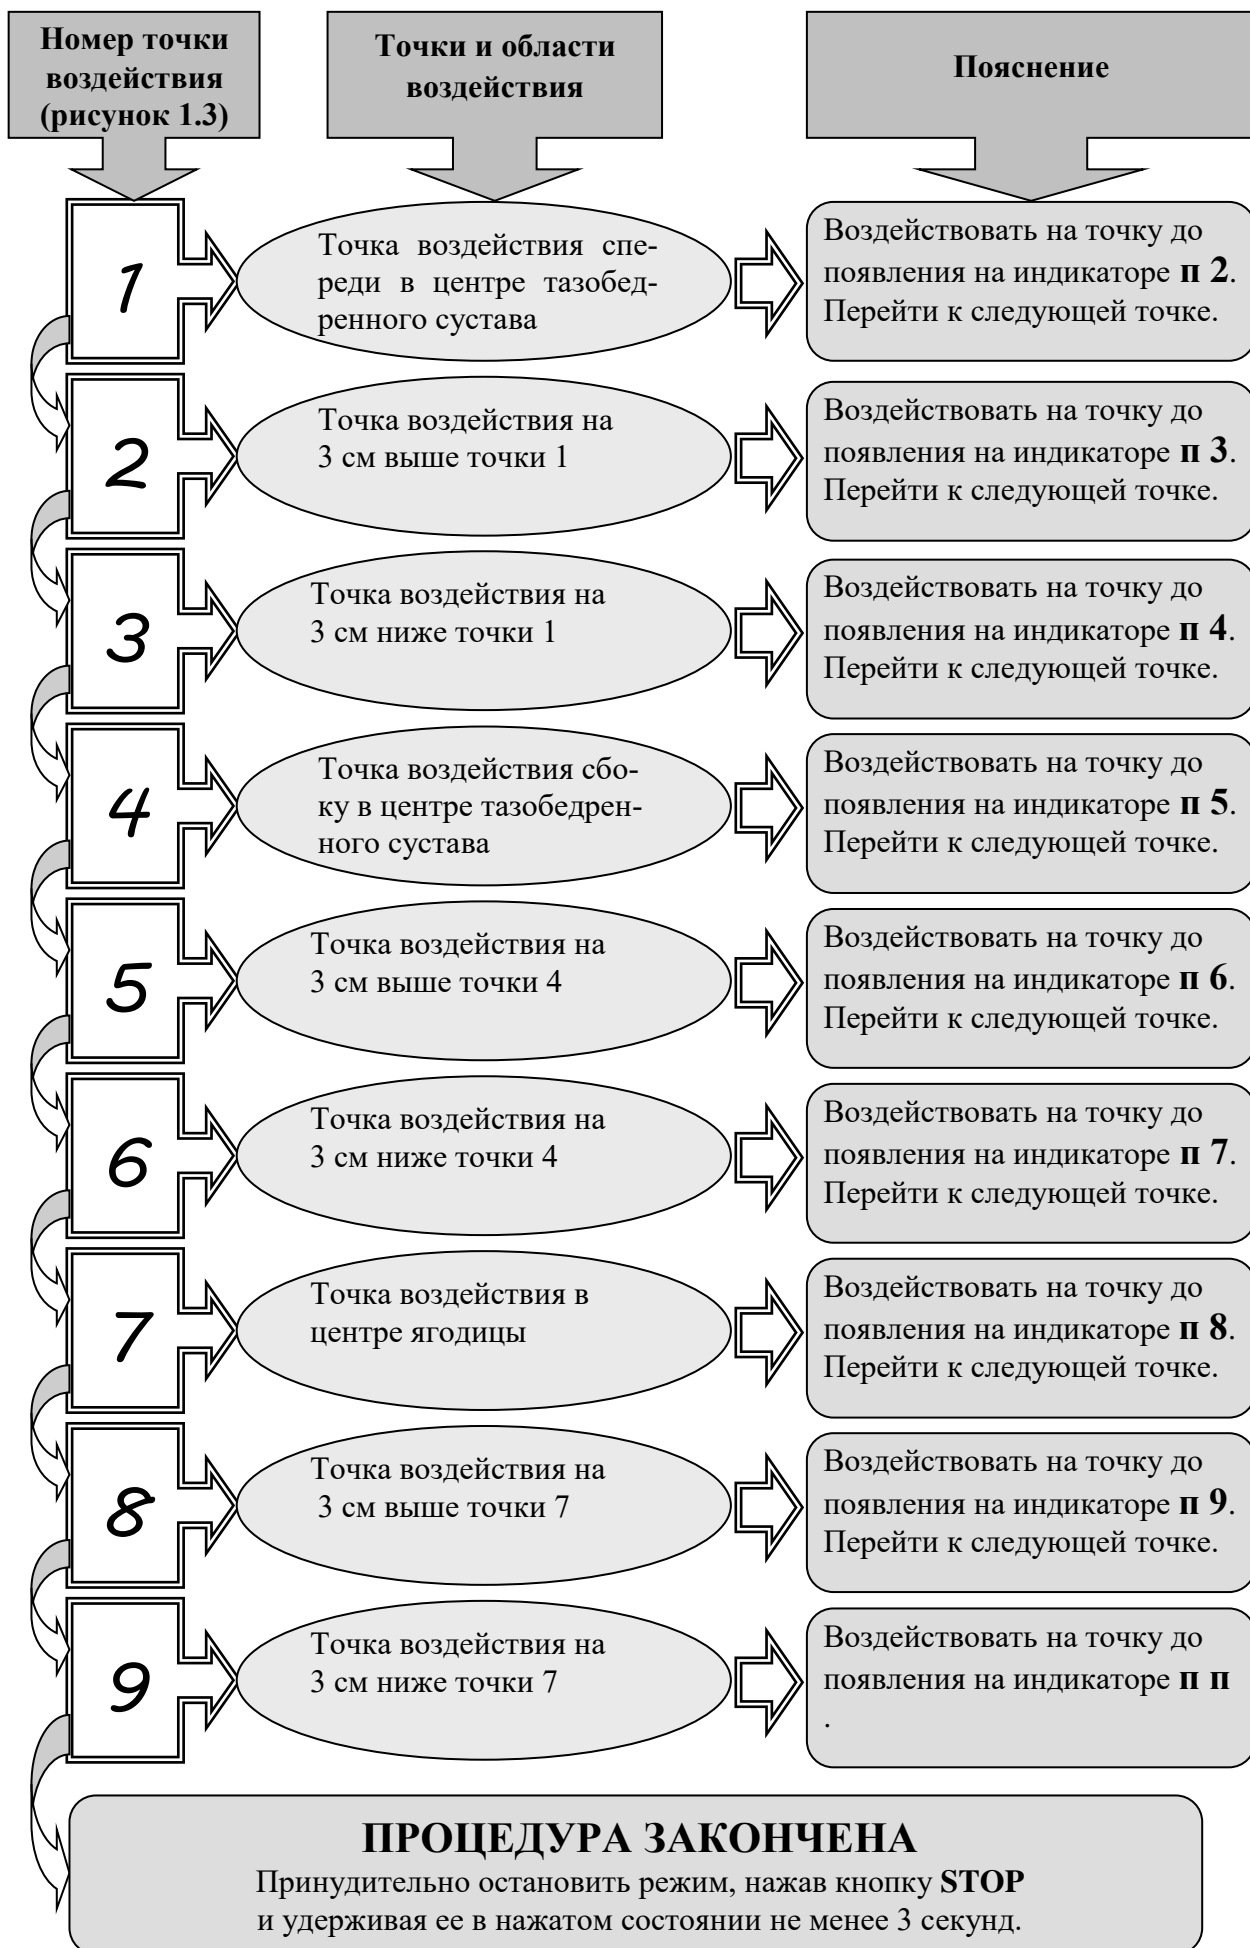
Номер точки воздействия (рисунок 1.3)

Точки и области воздействия

Пояснение

1

Точка воздействия спереди в центре тазобедренного сустава

Воздействовать на точку до появления на индикаторе **п 2**. Перейти к следующей точке.

2

Точка воздействия на 3 см выше точки 1

Воздействовать на точку до появления на индикаторе **п 3**. Перейти к следующей точке.

3

Точка воздействия на 3 см ниже точки 1

Воздействовать на точку до появления на индикаторе **п 4**. Перейти к следующей точке.

4

Точка воздействия сбоку в центре тазобедренного сустава

Воздействовать на точку до появления на индикаторе **п 5**. Перейти к следующей точке.

5

Точка воздействия на 3 см выше точки 4

Воздействовать на точку до появления на индикаторе **п 6**. Перейти к следующей точке.

6

Точка воздействия на 3 см ниже точки 4

Воздействовать на точку до появления на индикаторе **п 7**. Перейти к следующей точке.

7

Точка воздействия в центре ягодицы

Воздействовать на точку до появления на индикаторе **п 8**. Перейти к следующей точке.

8

Точка воздействия на 3 см выше точки 7

Воздействовать на точку до появления на индикаторе **п 9**. Перейти к следующей точке.

9

Точка воздействия на 3 см ниже точки 7

Воздействовать на точку до появления на индикаторе **п п** .

ПРОЦЕДУРА ЗАКОНЧЕНА

Принудительно остановить режим, нажав кнопку **STOP** и удерживая ее в нажатом состоянии не менее 3 секунд.